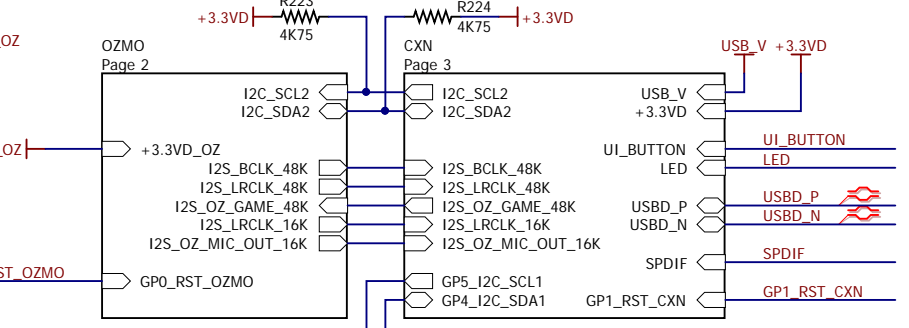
R223
+3.3VD
4K75
R224
4K75
+3.3VD
OZ
OZMO
Page 2
CXN
Page 3
USB_V
+3.3VD
I2C_SCL2
I2C_SDA2
I2C_SCL2
I2C_SDA2
USB_V
+3.3VD
OZ
+3.3VD_OZ
UI_BUTTON
LED
UI_BUTTON
LED
I2S_BCLK_48K
I2S_LRCLK_48K
I2S_OZ_GAME_48K
I2S_LRCLK_16K
I2S_OZ_MIC_OUT_16K
I2S_BCLK_48K
I2S_LRCLK_48K
I2S_OZ_GAME_48K
I2S_LRCLK_16K
I2S_OZ_MIC_OUT_16K
USBD_P
USBD_N
USBD_P
USBD_N
SPDIF
SPDIF
RST_OZMO
GP0_RST_OZMO
GP5_I2C_SCL1
GP4_I2C_SDA1
GP1_RST_CXN
GP1_RST_CXN